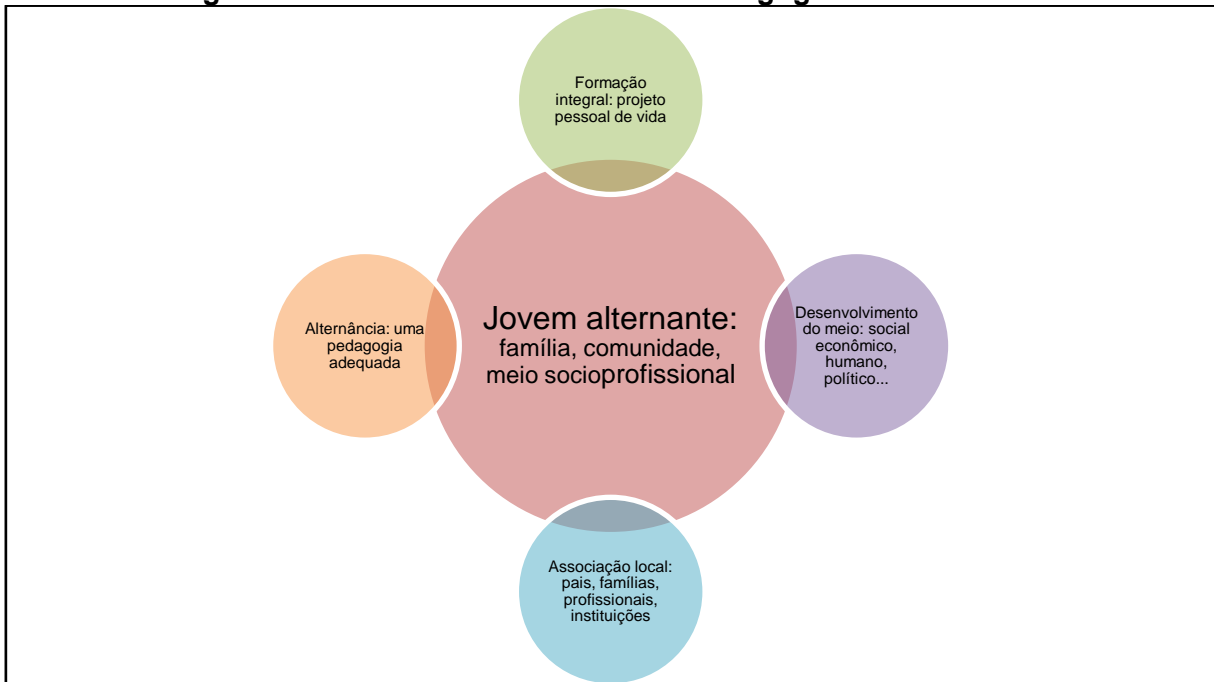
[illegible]

Formação integral: projeto pessoal de vida

Alternância: uma pedagogia adequada

Jovem alternante: família, comunidade, meio socioprofissional

Desenvolvimento do meio: social econômico, humano, político...

Associação local: pais, famílias, profissionais, instituições